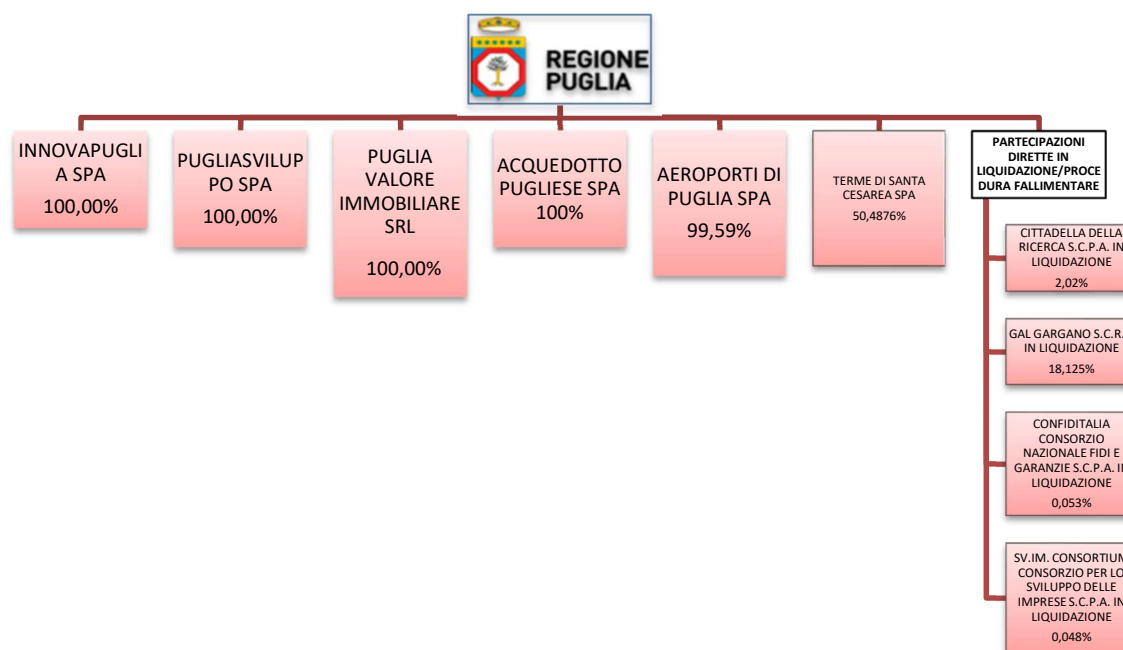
REGIONE PUGLIA

INNOVAPUGLIA SPA
100,00%

PUGLIASVILUPPO SPA
100,00%

PUGLIA VALORE IMMOBILIARE SRL
100,00%

ACQUEDOTTO PUGLIESE SPA
100%

AEROPORTI DI PUGLIA SPA
99,59%

TERME DI SANTA CESAREA SPA
50,4876%

PARTECIPAZIONI DIRETTE IN LIQUIDAZIONE/PROCEDURA FALLIMENTARE

CITTADELLA DELLA RICERCA S.C.P.A. IN LIQUIDAZIONE
2,02%

GAL GARGANO S.C.R. IN LIQUIDAZIONE
18,125%

CONFIDITALIA CONSORZIO NAZIONALE FIDI E GARANZIE S.C.P.A. IN LIQUIDAZIONE
0,053%

SV.IM. CONSORTIUM CONSORZIO PER LO SVILUPPO DELLE IMPRESE S.C.P.A. IN LIQUIDAZIONE
0,048%